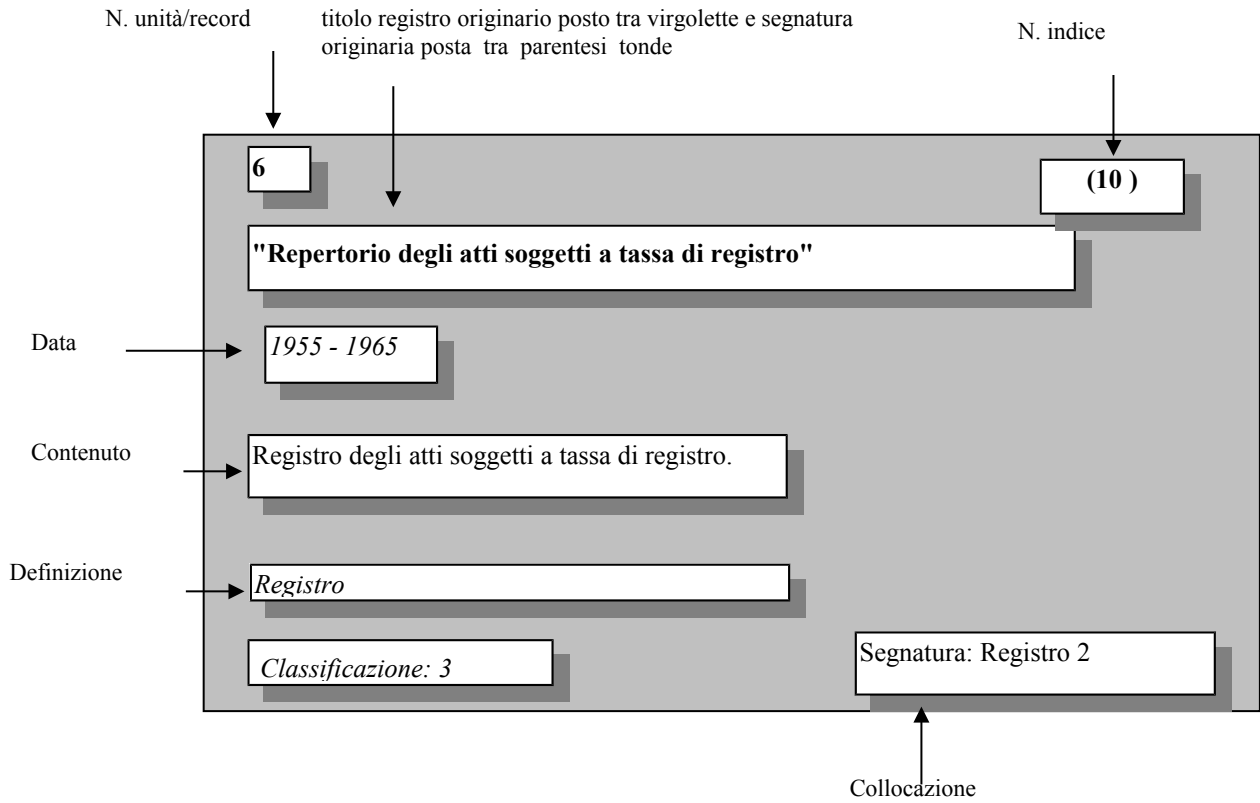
N. unità/record

titolo registro originario posto tra virgolette e segnatura originaria posta tra parentesi tonde

N. indice

6

(10 )

"Repertorio degli atti soggetti a tassa di registro"

Data

1955 - 1965

Contenuto

Registro degli atti soggetti a tassa di registro.

Definizione

Registro

Classificazione: 3

Segnatura: Registro 2

Collocazione